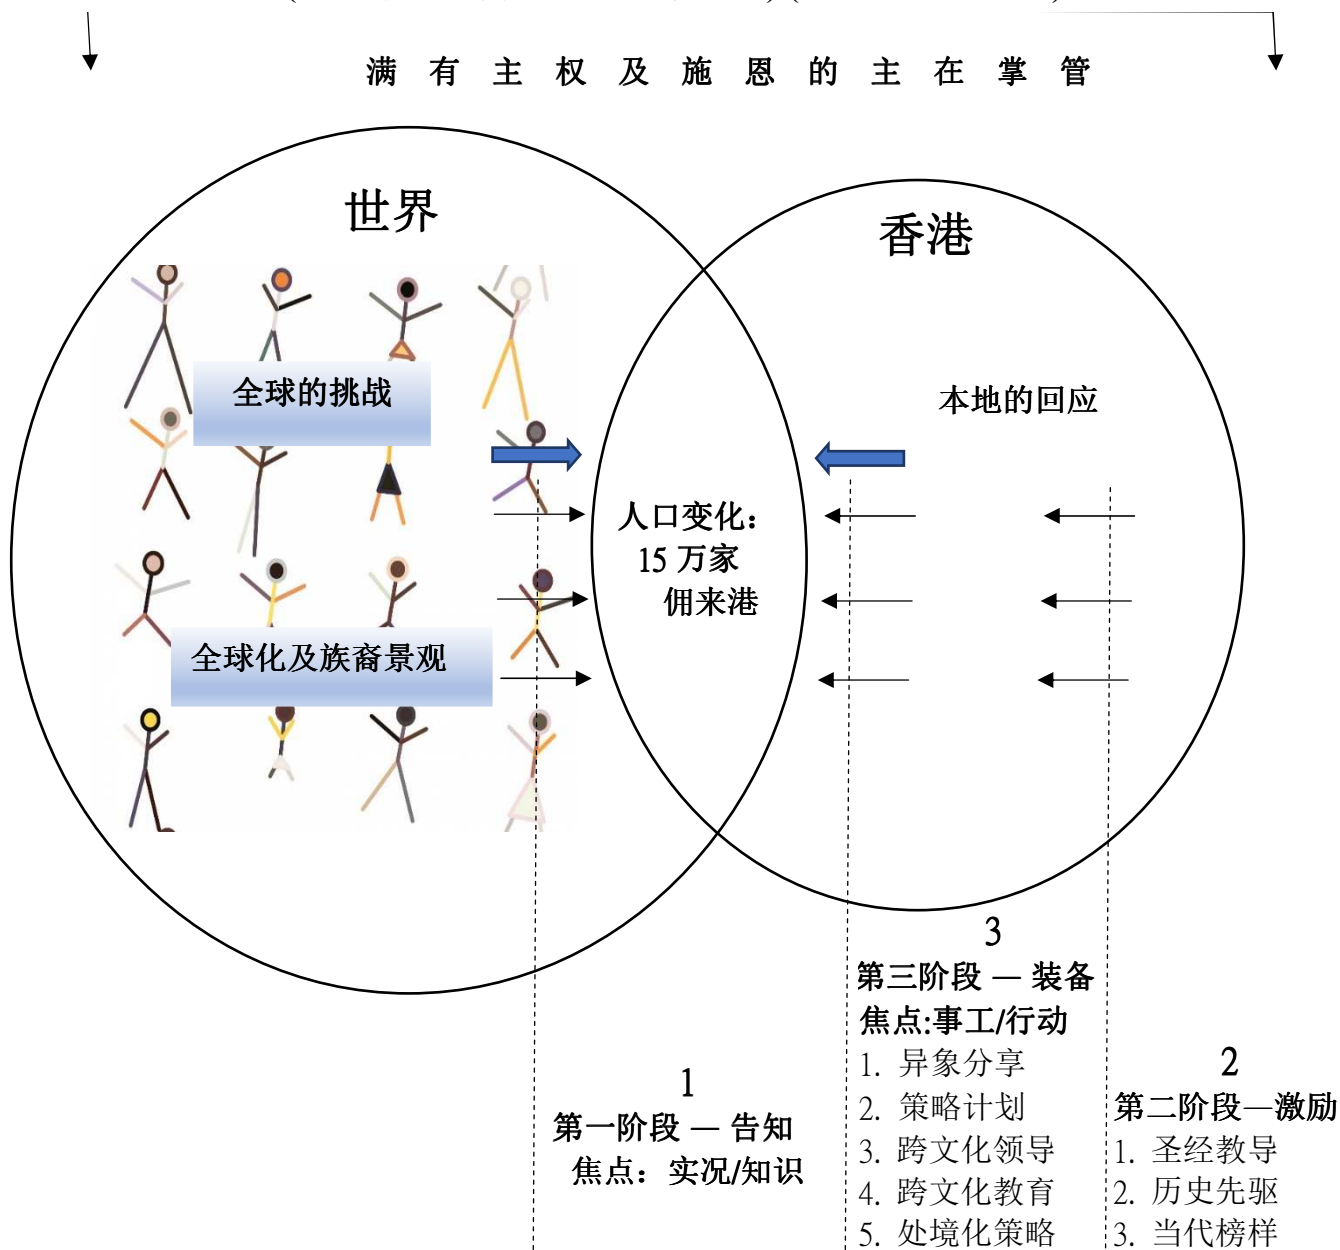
满 有 主 权 及 施 恩 的 主 在 掌 管

世界

香港

全球的挑战

本地的回应

人口变化：
15 万家
佣来港

全球化及族裔景观

3
第三阶段 — 装备
焦点:事工/行动
1. 异象分享
2. 策略计划
3. 跨文化领导
4. 跨文化教育
5. 处境化策略

2
第二阶段—激励
1. 圣经教导
2. 历史先驱
3. 当代榜样

1
第一阶段 — 告知
焦点：实况/知识